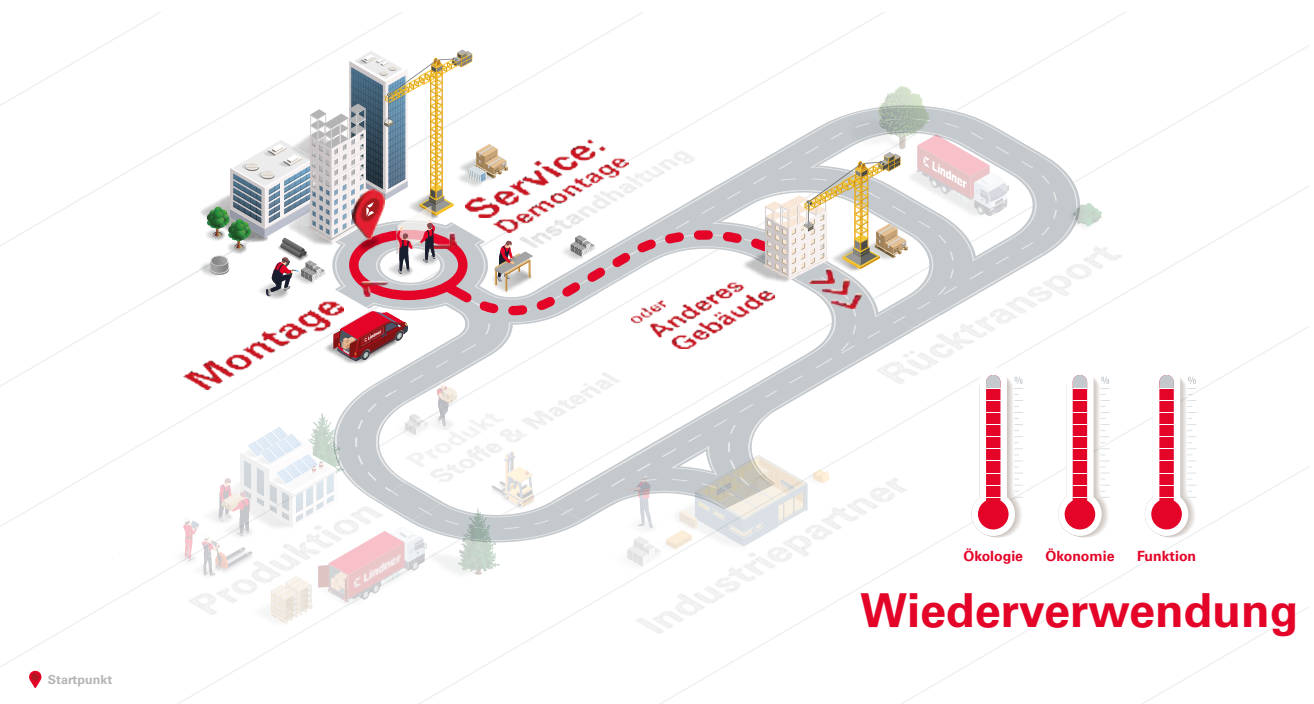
Service:
Demontage
Instandhaltung

Montage

oder
Anderes
Gebäude

Rücktransport

Produkt
Stoffe & Material

Produktion

Industriepartner

Lindner

Lindner

Lindner

%

%

%

Ökologie

Ökonomie

Funktion

Wiederverwendung

Startpunkt